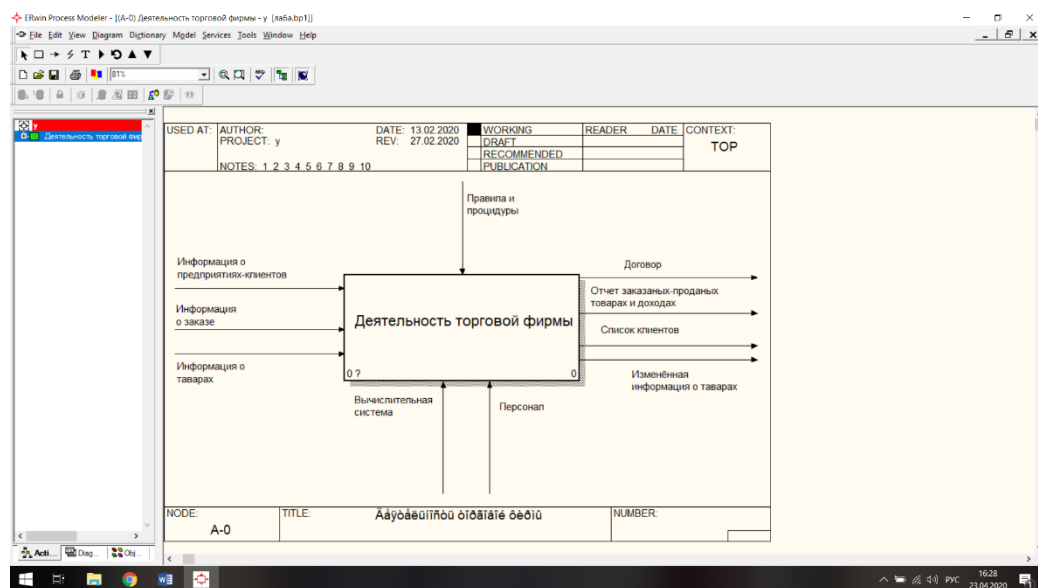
ERwin Process Modeler - [(A-0) Деятельность торговой фирмы - y (лаба.bp1)]

File Edit View Diagram Dictionary Model Services Tools Window Help

81%

y
Деятельность торговой фир

| USED AT: | AUTHOR: PROJECT: y | DATE: 13.02.2020 REV: 27.02.2020 | WORKING | READER | DATE | CONTEXT: |
|---|---|---|---|---|---|---|
| | NOTES: 1 2 3 4 5 6 7 8 9 10 | | DRAFT RECOMMENDED PUBLICATION | | | TOP |

Правила и процидуры

Информация о предприятиях-клиентов

Информация о заказе

Информация о таварах

Деятельность торговой фирмы

0 ?

0

Договор

Отчет заказаных-проданых товарах и доходах

Список клиентов

Изменённая информация о таварах

Вычислительная система

Персонал

| NODE: A-0 | TITLE: Äåÿòåëüíîñòü òîðãîâîé ôèðìû | NUMBER: |
|---|---|---|

Acti... Diag... Obj...

РУС 16:28 23.04.2020